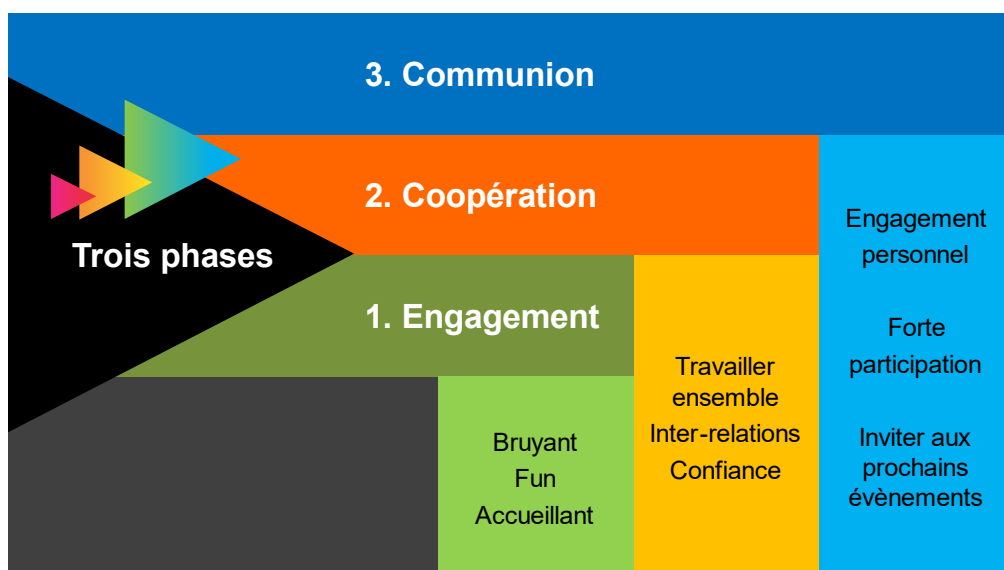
3. Communion

2. Coopération

Trois phases

1. Engagement

Bruyant
Fun
Accueillant

Travailler ensemble
Inter-relations
Confiance

Engagement personnel

Forte participation

Inviter aux prochains évènements